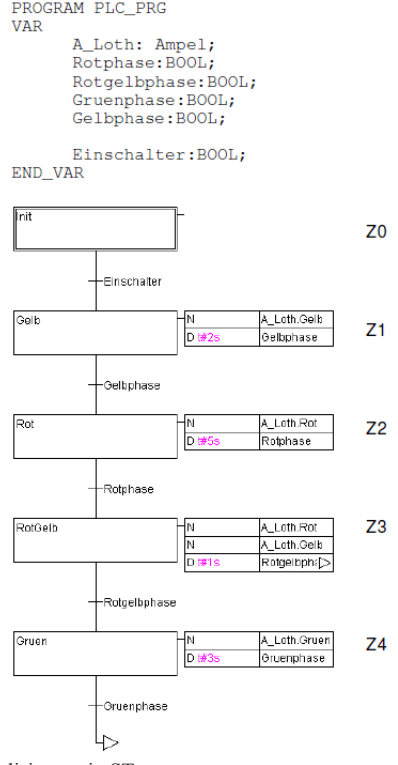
PROGRAM PLC_PRG
VAR
A_Loth: Ampel;
Rotphase:BOOL;
Rotgelbphase:BOOL;
Gruenphase:BOOL;
Gelbphase:BOOL;

Einschalter:BOOL;
END_VAR

Init

Z0

Einschalter

Gelb

| N | A_Loth.Gelb |
|---|---|
| D t#2s | Gelbphase |

Z1

Gelbphase

Rot

| N | A_Loth.Rot |
|---|---|
| D t#5s | Rotphase |

Z2

Rotphase

RotGelb

| N | A_Loth.Rot |
|---|---|
| N | A_Loth.Gelb |
| D t#1s | Rotgelbpha |

Z3

Rotgelbphase

Gruen

| N | A_Loth.Gruen |
|---|---|
| D t#3s | Gruenphase |

Z4

Gruenphase

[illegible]